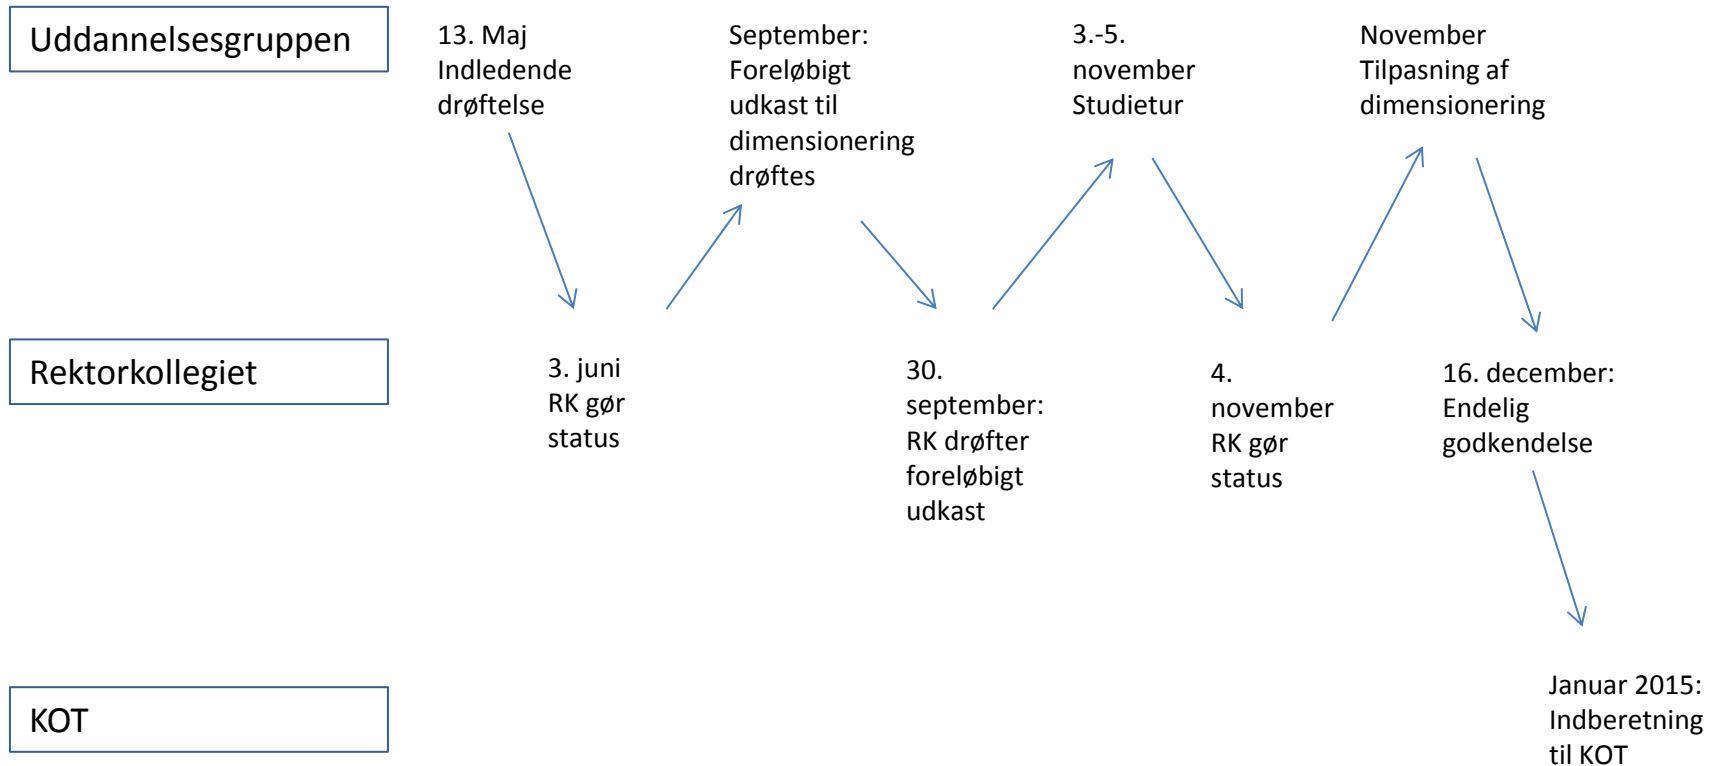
Uddannelsesgruppen

13. Maj
Indledende
drøftelse

September:
Foreløbigt
udkast til
dimensionering
drøftes

3.-5.
november
Studietur

November
Tilpasning af
dimensionering

Rektorkollegiet

3. juni
RK gør
status

30.
september:
RK drøfter
foreløbigt
udkast

4.
november
RK gør
status

16. december:
Endelig
godkendelse

KOT

Januar 2015:
Indberetning
til KOT